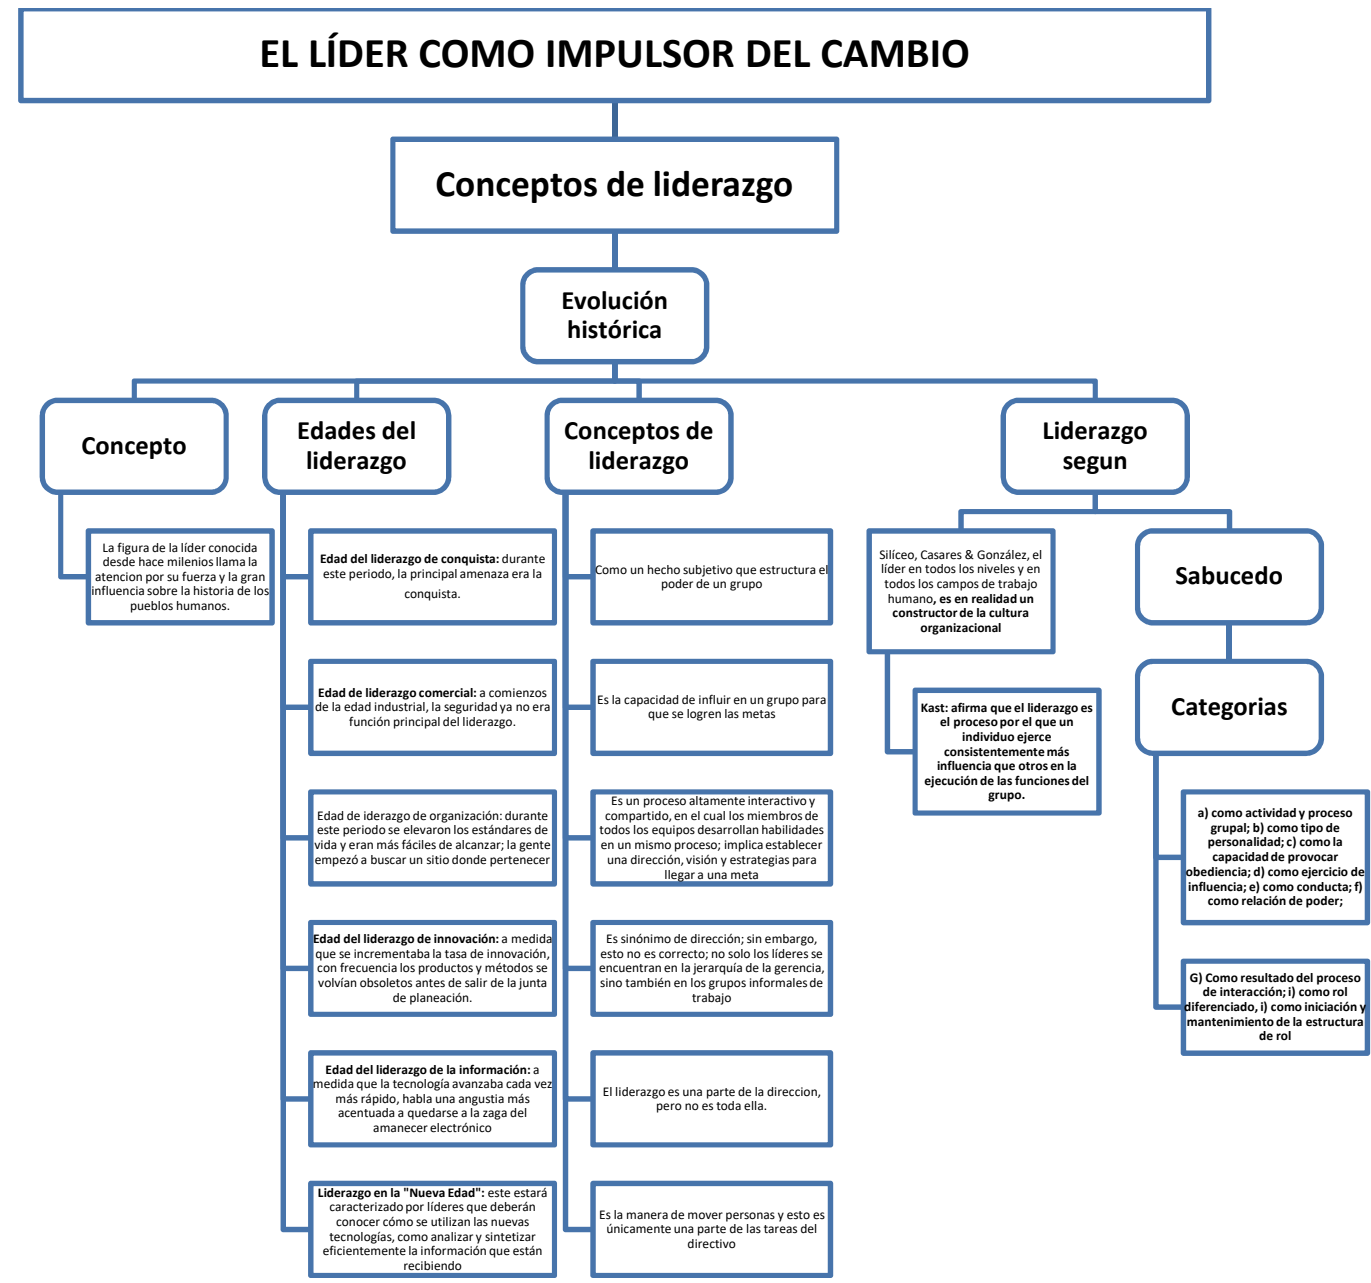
EL LÍDER COMO IMPULSOR DEL CAMBIO

Conceptos de liderazgo

Evolución histórica

Concepto

La figura de la líder conocida desde hace milenios llama la atencion por su fuerza y la gran influencia sobre la historia de los pueblos humanos.

Edades del liderazgo

Edad del liderazgo de conquista: durante este periodo, la principal amenaza era la conquista.

Edad de liderazgo comercial: a comienzos de la edad industrial, la seguridad ya no era función principal del liderazgo.

Edad de iderazgo de organización: durante este periodo se elevaron los estándares de vida y eran más fáciles de alcanzar; la gente empezó a buscar un sitio donde pertenecer

Edad del liderazgo de innovación: a medida que se incrementaba la tasa de innovación, con frecuencia los productos y métodos se volvían obsoletos antes de salir de la junta de planeación.

Edad del liderazgo de la información: a medida que la tecnología avanzaba cada vez más rápido, habla una angustia más acentuada a quedarse a la zaga del amanecer electrónico

Liderazgo en la "Nueva Edad": este estará caracterizado por líderes que deberán conocer cómo se utilizan las nuevas tecnologías, como analizar y sintetizar eficientemente la información que están recibiendo

Conceptos de liderazgo

Como un hecho subjetivo que estructura el poder de un grupo

Es la capacidad de influir en un grupo para que se logren las metas

Es un proceso altamente interactivo y compartido, en el cual los miembros de todos los equipos desarrollan habilidades en un mismo proceso; implica establecer una dirección, visión y estrategias para llegar a una meta

Es sinónimo de dirección; sin embargo, esto no es correcto; no solo los líderes se encuentran en la jerarquía de la gerencia, sino también en los grupos informales de trabajo

El liderazgo es una parte de la direccion, pero no es toda ella.

Es la manera de mover personas y esto es únicamente una parte de las tareas del directivo

Liderazgo segun

Silíceo, Casares & González, el líder en todos los niveles y en todos los campos de trabajo humano, es en realidad un constructor de la cultura organizacional

Kast: afirma que el liderazgo es el proceso por el que un individuo ejerce consistentemente más influencia que otros en la ejecución de las funciones del grupo.

Sabucedo

Categorias

a) como actividad y proceso grupal; b) como tipo de personalidad; c) como la capacidad de provocar obediencia; d) como ejercicio de influencia; e) como conducta; f) como relación de poder;

G) Como resultado del proceso de interacción; i) como rol diferenciado, i) como iniciación y mantenimiento de la estructura de rol